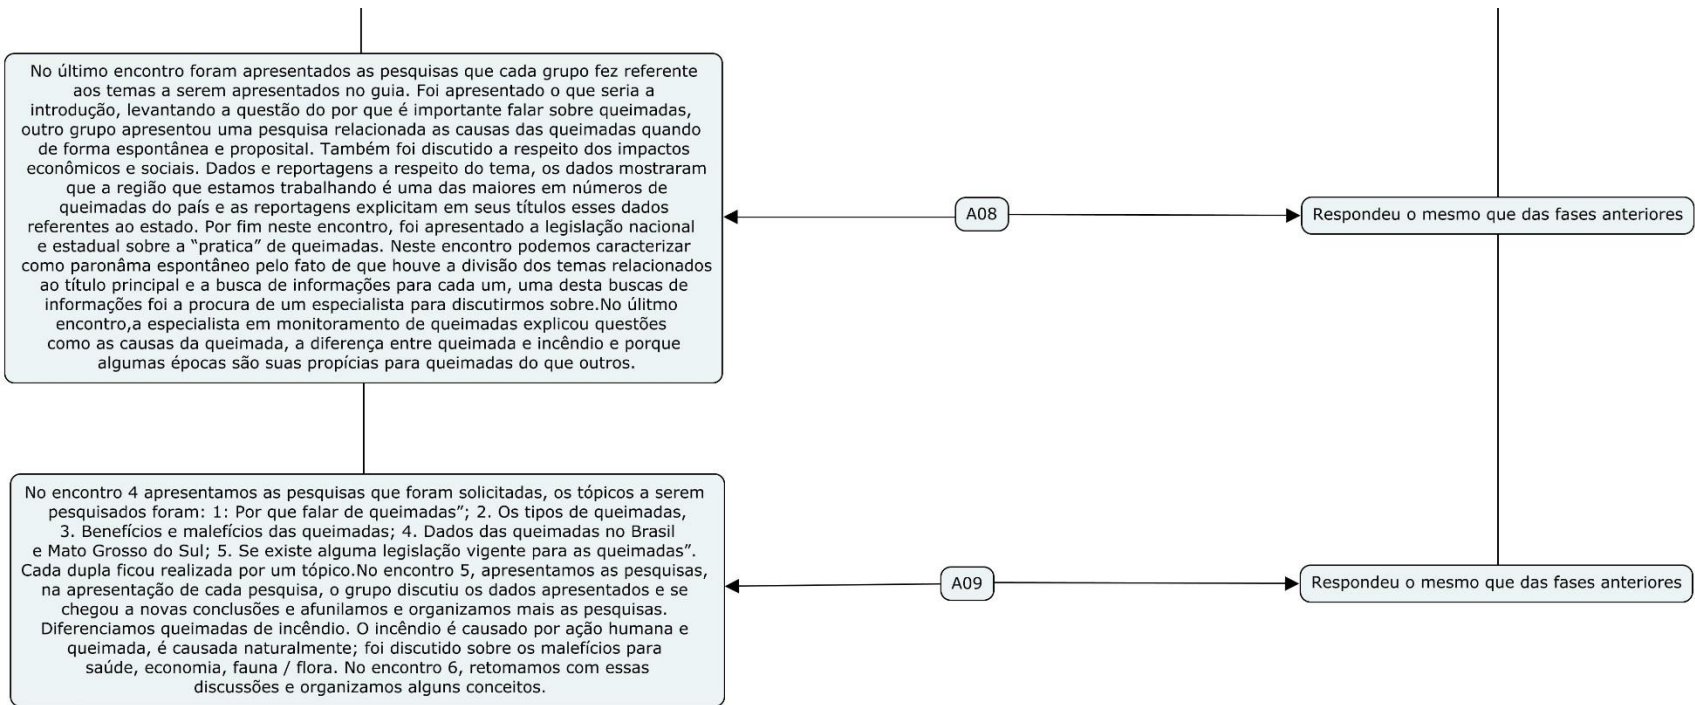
No último encontro foram apresentados as pesquisas que cada grupo fez referente aos temas a serem apresentados no guia. Foi apresentado o que seria a introdução, levantando a questão do por que é importante falar sobre queimadas, outro grupo apresentou uma pesquisa relacionada as causas das queimadas quando de forma espontânea e proposital. Também foi discutido a respeito dos impactos econômicos e sociais. Dados e reportagens a respeito do tema, os dados mostraram que a região que estamos trabalhando é uma das maiores em números de queimadas do país e as reportagens explicitam em seus títulos esses dados referentes ao estado. Por fim neste encontro, foi apresentado a legislação nacional e estadual sobre a "pratica" de queimadas. Neste encontro podemos caracterizar como paronâma espontâneo pelo fato de que houve a divisão dos temas relacionados ao título principal e a busca de informações para cada um, uma desta buscas de informações foi a procura de um especialista para discutirmos sobre.No último encontro,a especialista em monitoramento de queimadas explicou questões como as causas da queimada, a diferença entre queimada e incêndio e porque algumas épocas são suas propícias para queimadas do que outros.

A08

Respondeu o mesmo que das fases anteriores

No encontro 4 apresentamos as pesquisas que foram solicitadas, os tópicos a serem pesquisados foram: 1: Por que falar de queimadas"; 2. Os tipos de queimadas, 3. Benefícios e malefícios das queimadas; 4. Dados das queimadas no Brasil e Mato Grosso do Sul; 5. Se existe alguma legislação vigente para as queimadas". Cada dupla ficou realizada por um tópico.No encontro 5, apresentamos as pesquisas, na apresentação de cada pesquisa, o grupo discutiu os dados apresentados e se chegou a novas conclusões e afunilamos e organizamos mais as pesquisas. Diferenciamos queimadas de incêndio. O incêndio é causado por ação humana e queimada, é causada naturalmente; foi discutido sobre os malefícios para saúde, economia, fauna / flora. No encontro 6, retomamos com essas discussões e organizamos alguns conceitos.

A09

Respondeu o mesmo que das fases anteriores